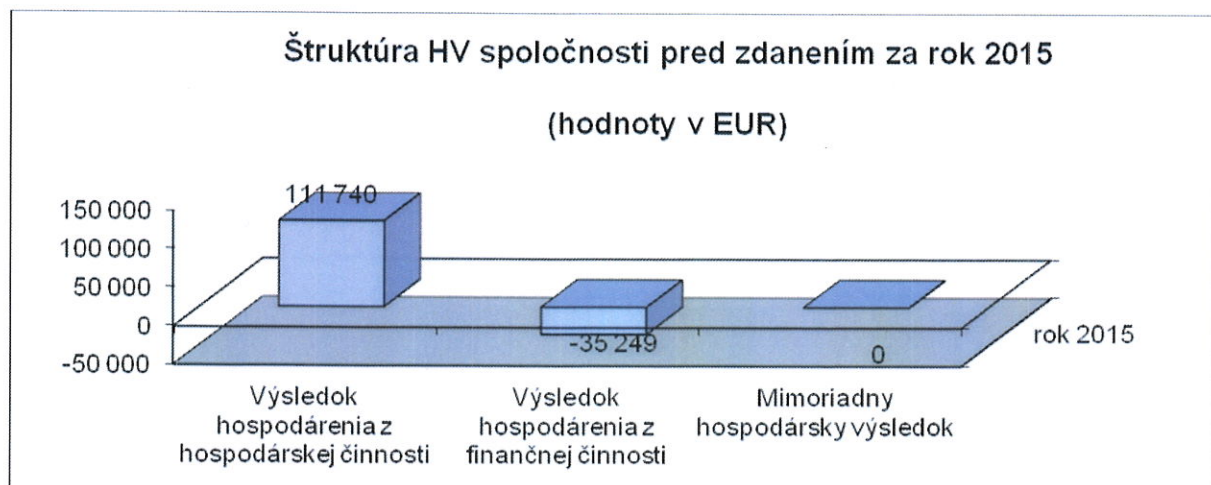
Štruktúra HV spoločnosti pred zdanením za rok 2015

(hodnoty v EUR)

150 000
100 000
50 000
0
-50 000

111 740
-35 249
0

rok 2015

Výsledok hospodárenia z hospodárskej činnosti

Výsledok hospodárenia z finančnej činnosti

Mimoriadny hospodársky výsledok